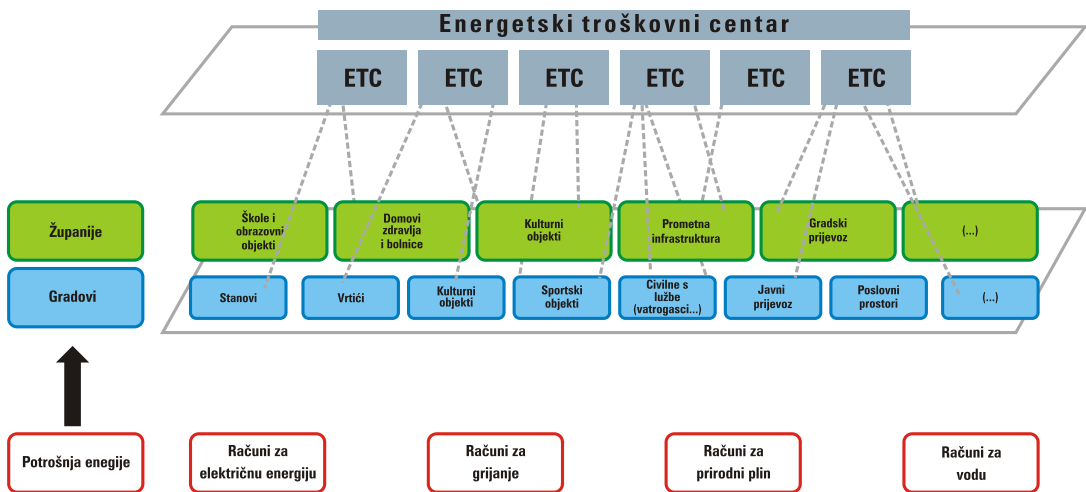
Energetski troškovni centar

ETC
ETC
ETC
ETC
ETC
ETC

Županije

Gradovi

Škole i obrazovni objekti

Domovi zdravlja i bolnice

Kulturni objekti

Prometna infrastruktura

Gradski prijevoz

(...)

Stanovi

Vrtići

Kulturni objekti

Sportski objekti

Civilne s lužbe (vatrogasci...)

Javni prijevoz

Poslovni prostori

(...)

Potrošnja enegije

Računi za električnu energiju

Računi za grijanje

Računi za prirodni plin

Računi za vodu